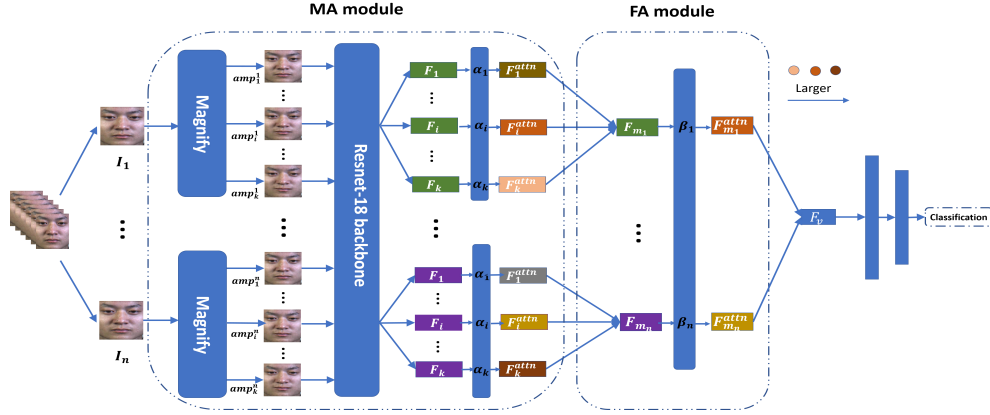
MA module

FA module

Larger

$I_1$

$I_n$

Magnify

Magnify

$amp_1^1$

$amp_i^1$

$amp_k^1$

$amp_1^n$

$amp_i^n$

$amp_k^n$

Resnet-18 backbone

$F_1$

$F_i$

$F_k$

$\alpha_1$

$\alpha_i$

$\alpha_k$

$F_1^{attn}$

$F_i^{attn}$

$F_k^{attn}$

$F_1$

$F_i$

$F_k$

$\alpha_1$

$\alpha_i$

$\alpha_k$

$F_1^{attn}$

$F_i^{attn}$

$F_k^{attn}$

$F_{m_1}$

$F_{m_n}$

$\beta_1$

$\beta_n$

$F_{m_1}^{attn}$

$F_{m_n}^{attn}$

$F_v$

Classification